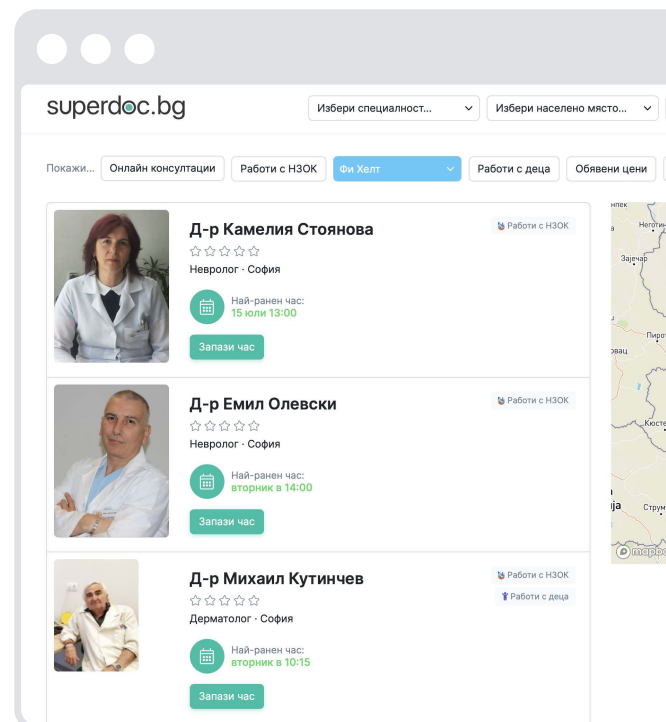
superdoc.bg

Избери специалност...

Избери населено място...

Покажи... Онлайн консултации Работи с НЗОК Фи Хелт Работи с деца Обявени цени

Д-р Камелия Стоянова
Работи с НЗОК
Невролог · София
Най-ранен час:
15 юли 13:00
Запази час

Д-р Емил Олевски
Работи с НЗОК
Невролог · София
Най-ранен час:
вторник в 14:00
Запази час

Д-р Михаил Кутинчев
Работи с НЗОК
Работи с деца
Дерматолог · София
Най-ранен час:
вторник в 10:15
Запази час

Неготин
Зајечар
Пирот
Кюсте
Струм
mapbo